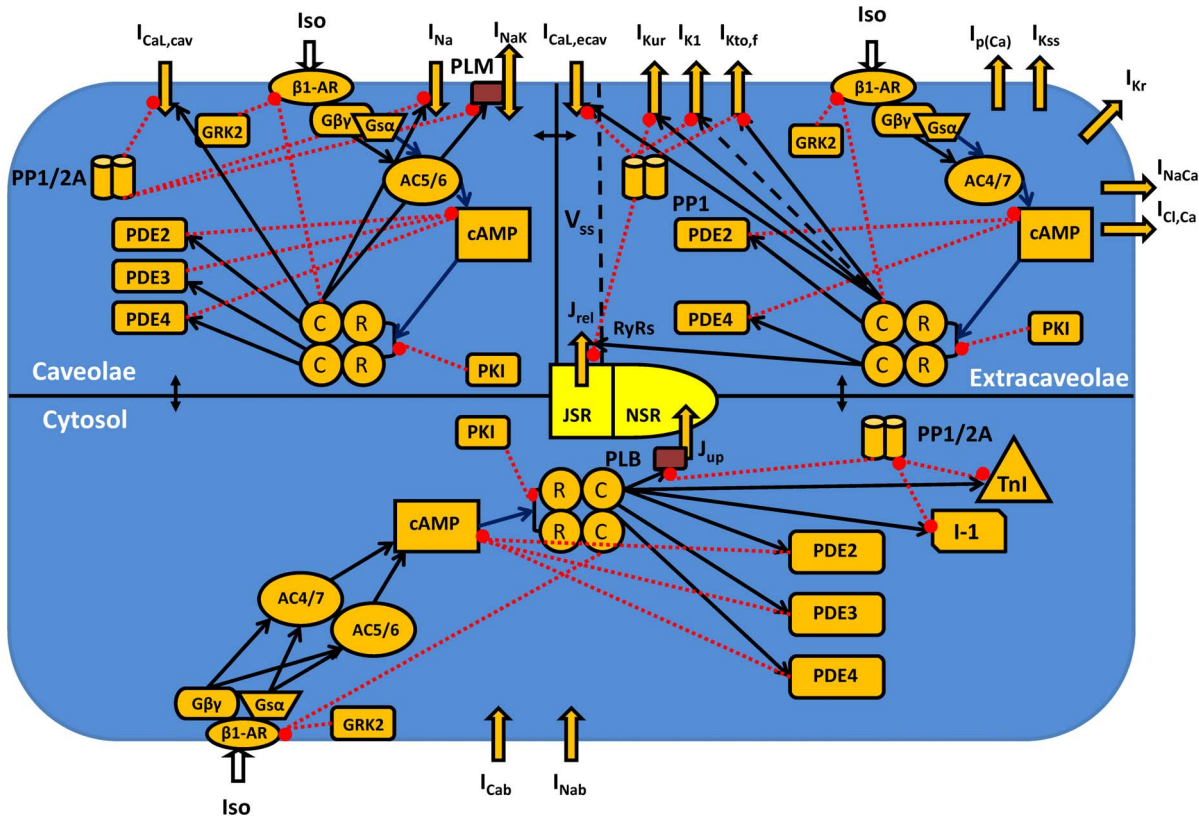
$I_{CaL,cav}$ Iso $I_{Na}$ $I_{NaK}$ $I_{CaL,ecav}$ $I_{Kur}$ $I_{K1}$ $I_{Kto,f}$ Iso $I_{p(Ca)}$ $I_{Kss}$ $I_{Kr}$

β1-AR PLM GRK2 Gβγ Gsα PP1/2A AC5/6 PDE2 cAMP PDE3 PDE4 C R C R PKI Caveolae

$V_{ss}$ $J_{rel}$ RyRs PP1

β1-AR GRK2 Gβγ Gsα AC4/7 $I_{NaCa}$ $I_{Cl,Ca}$ PDE2 cAMP PDE4 C R C R PKI Extracaveolae

Cytosol JSR NSR PKI PLB $J_{up}$ PP1/2A TnI R C R C I-1 cAMP PDE2 AC4/7 AC5/6 PDE3 PDE4 Gβγ Gsα β1-AR GRK2 Iso $I_{Cab}$ $I_{Nab}$